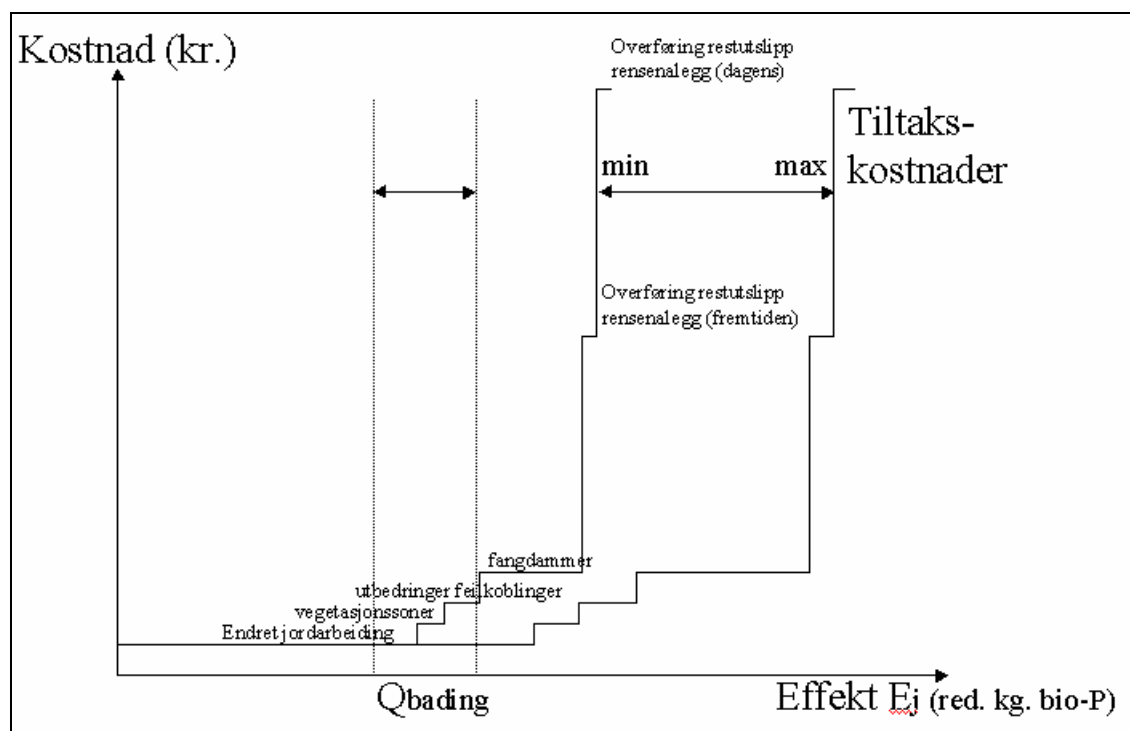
Kostnad (kr.)

Overføring restutslipp rensenalegg (dagens)

Tiltaks-kostnader

min

max

Overføring restutslipp rensenalegg (fremtiden)

fangdammer

utbedringer feilkoblinger

vegetasjonssoner

Endret jordarbeiding

Qbading

Effekt Ej (red. kg. bio-P)